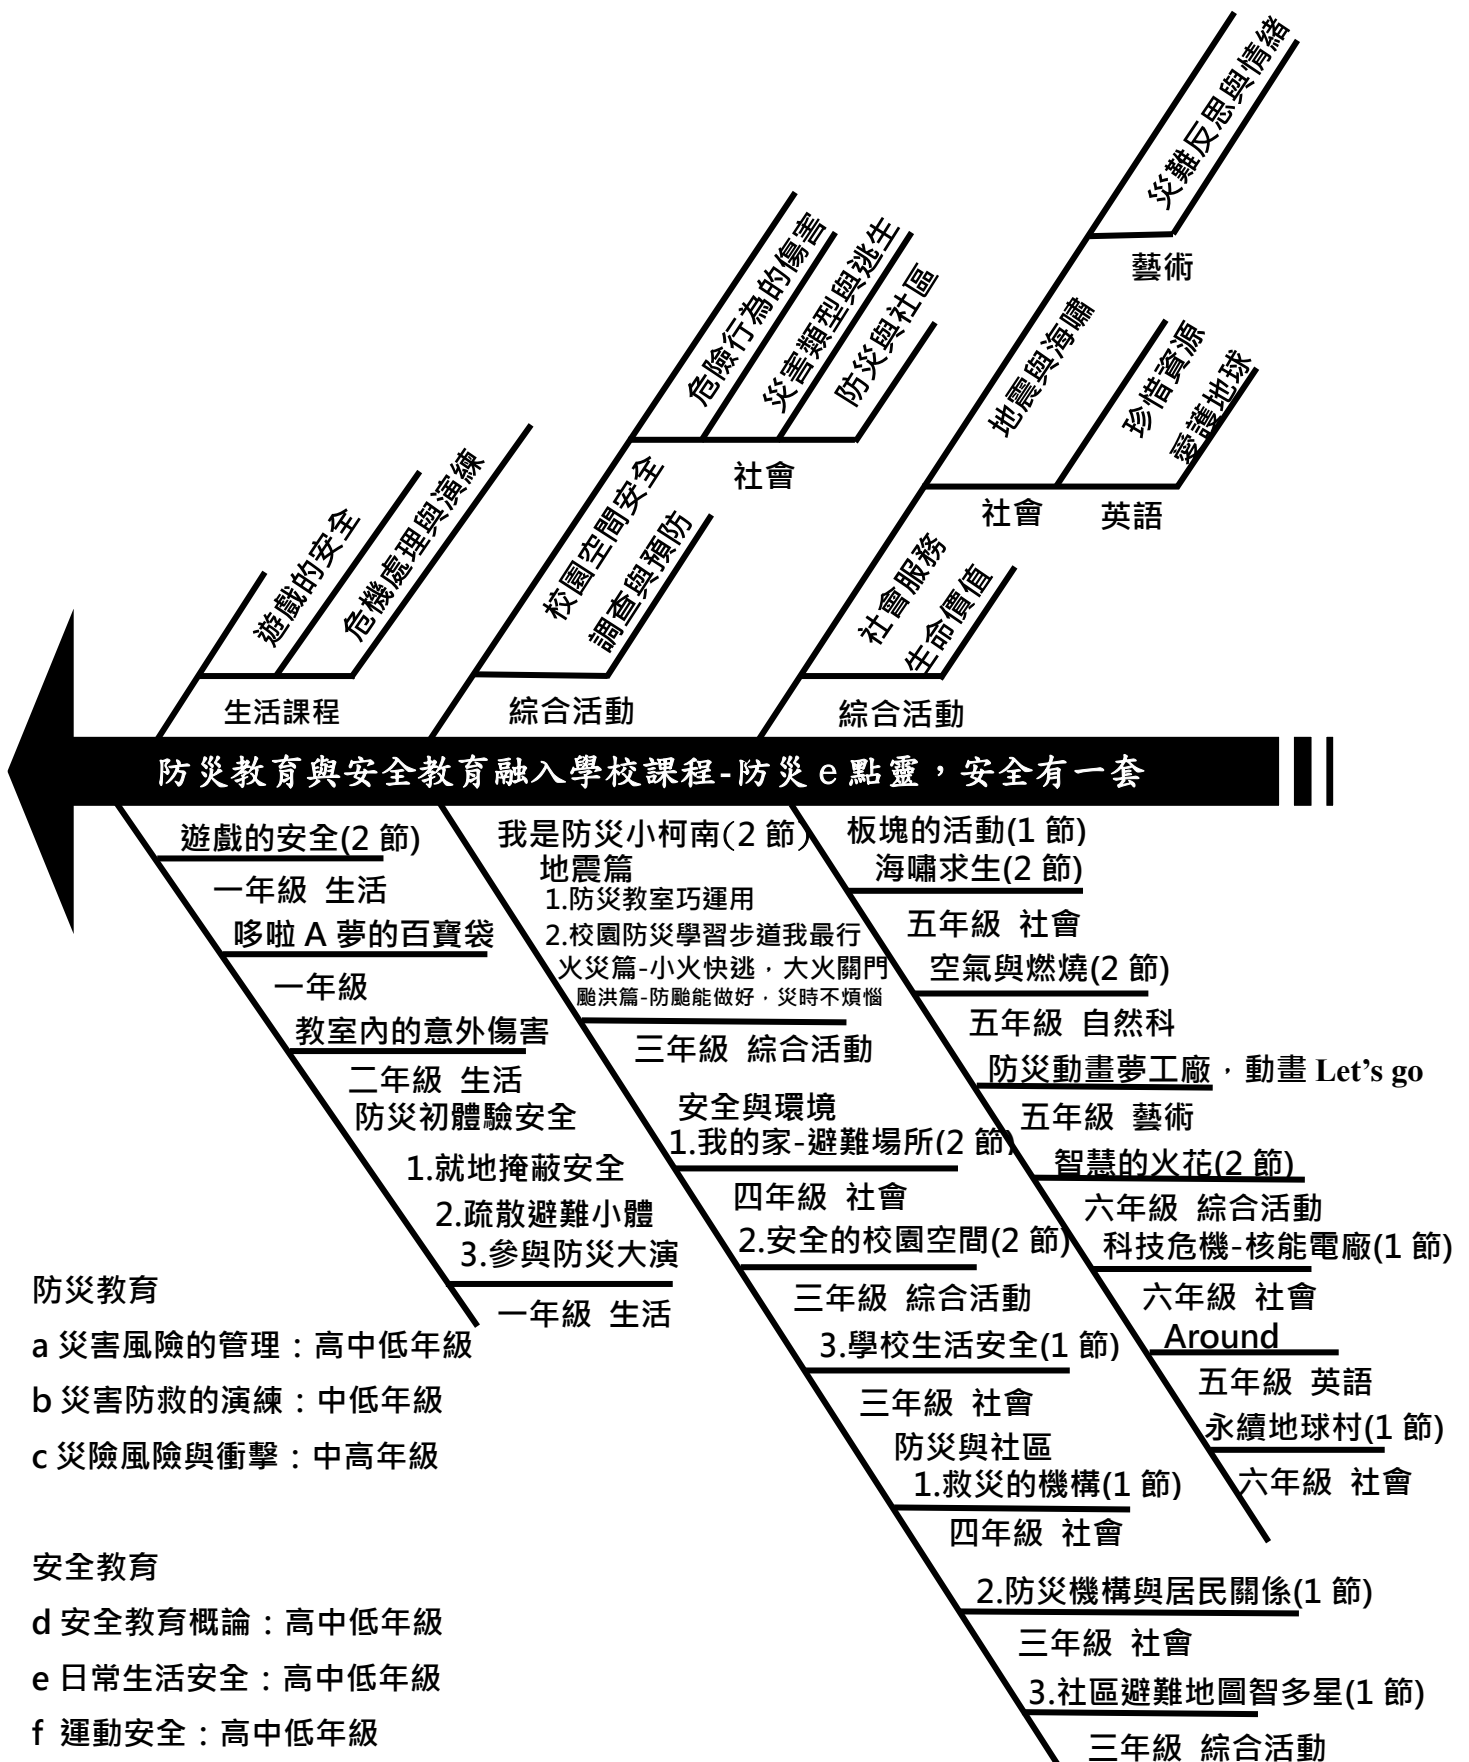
災難反思與情緒
藝術
危險行為的傷害
災害類型與逃生
防災與社區
社會
地震與海嘯
珍惜資源
愛護地球
社會
英語
遊戲的安全
危機處理與演練
校園空間安全
調查與預防
社會服務
生命價值
生活課程
綜合活動
綜合活動

防災教育與安全教育融入學校課程-防災 e 點靈，安全有一套

遊戲的安全(2 節)
一年級 生活
哆啦 A 夢的百寶袋
一年級
教室內的意外傷害
二年級 生活
防災初體驗安全
1.就地掩蔽安全
2.疏散避難小體
3.參與防災大演
一年級 生活

我是防災小柯南(2 節)
地震篇
1.防災教室巧運用
2.校園防災學習步道我最行
火災篇-小火快逃，大火關門
颱洪篇-防颱能做好，災時不煩惱
三年級 綜合活動
安全與環境
1.我的家-避難場所(2 節)
四年級 社會
2.安全的校園空間(2 節)
三年級 綜合活動
3.學校生活安全(1 節)
三年級 社會
防災與社區
1.救災的機構(1 節)
四年級 社會
2.防災機構與居民關係(1 節)
三年級 社會
3.社區避難地圖智多星(1 節)
三年級 綜合活動

板塊的活動(1 節)
海嘯求生(2 節)
五年級 社會
空氣與燃燒(2 節)
五年級 自然科
防災動畫夢工廠，動畫 Let's go
五年級 藝術
智慧的火花(2 節)
六年級 綜合活動
科技危機-核能電廠(1 節)
六年級 社會
Around
五年級 英語
永續地球村(1 節)
六年級 社會

防災教育
a 災害風險的管理：高中低年級
b 災害防救的演練：中低年級
c 災險風險與衝擊：中高年級

安全教育
d 安全教育概論：高中低年級
e 日常生活安全：高中低年級
f 運動安全：高中低年級